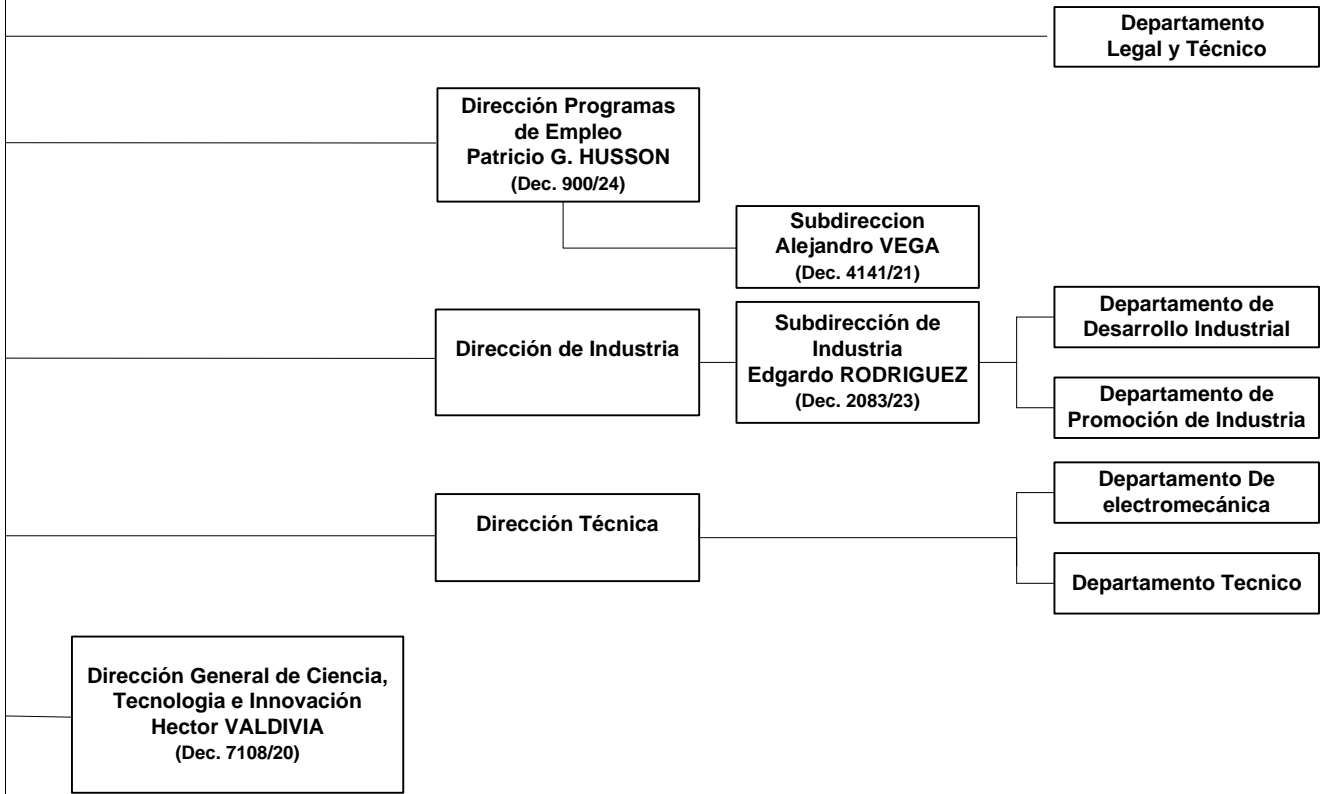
Departamento Legal y Técnico

Dirección Programas de Empleo
Patricio G. HUSSON
(Dec. 900/24)

Subdireccion
Alejandro VEGA
(Dec. 4141/21)

Dirección de Industria

Subdirección de Industria
Edgardo RODRIGUEZ
(Dec. 2083/23)

Departamento de Desarrollo Industrial

Departamento de Promoción de Industria

Dirección Técnica

Departamento De electromecánica

Departamento Tecnico

Dirección General de Ciencia, Tecnologia e Innovación
Hector VALDIVIA
(Dec. 7108/20)